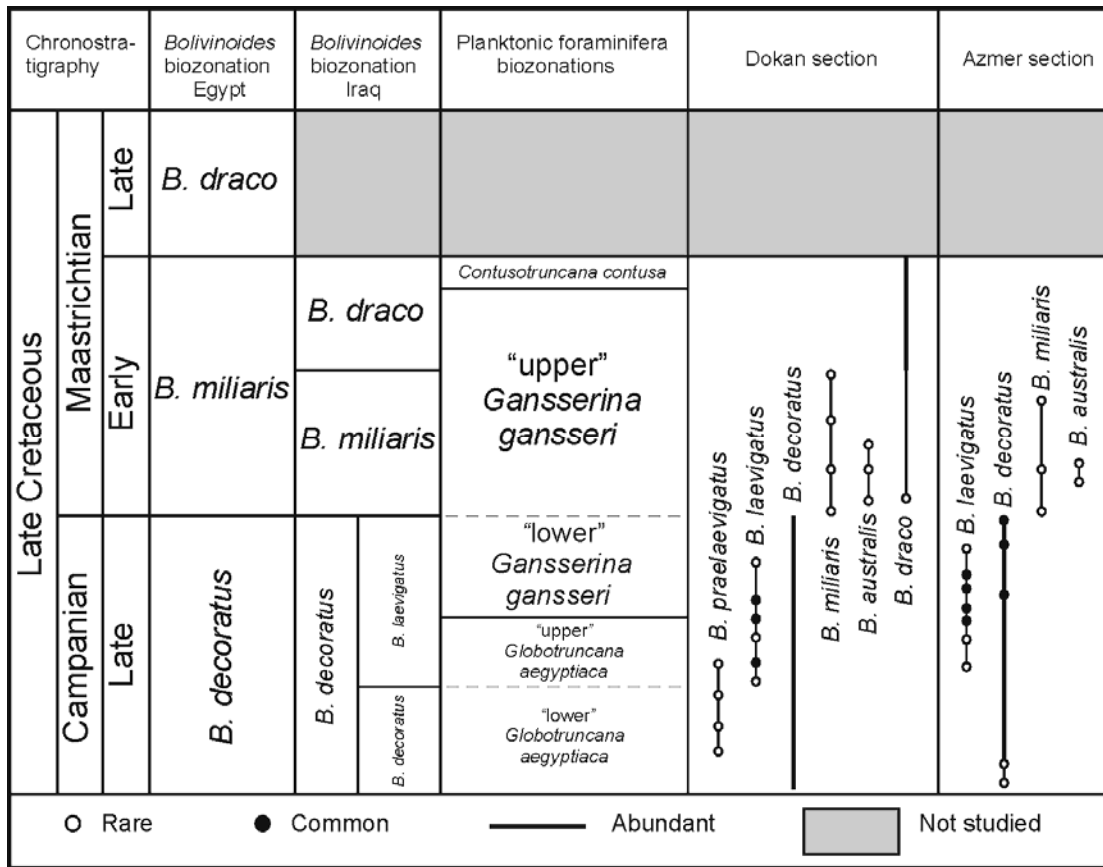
| Chronostratigraphy | | | *Bolivinoides* biozonation Egypt | *Bolivinoides* biozonation Iraq | | Planktonic foraminifera biozonations | Dokan section | Azmer section |
|---|---|---|---|---|---|---|---|---|
| Late Cretaceous | Maastrichtian | Late | *B. draco* | | | | | |
| | | Early | *B. miliaris* | *B. draco* | | *Contusotruncana contusa* | | |
| | | | | | | "upper" *Gansserina gansseri* | | |
| | | | | *B. miliaris* | | | | |
| | Campanian | Late | *B. decoratus* | *B. decoratus* | *B. laevigatus* | "lower" *Gansserina gansseri* | | |
| | | | | | | "upper" *Globotruncana aegyptiaca* | | |
| | | | | | *B. decoratus* | "lower" *Globotruncana aegyptiaca* | | |

*B. praelaevigatus* *B. laevigatus* *B. decoratus* *B. miliaris* *B. australis* *B. draco*

*B. laevigatus* *B. decoratus* *B. miliaris* *B. australis*

Rare Common Abundant Not studied